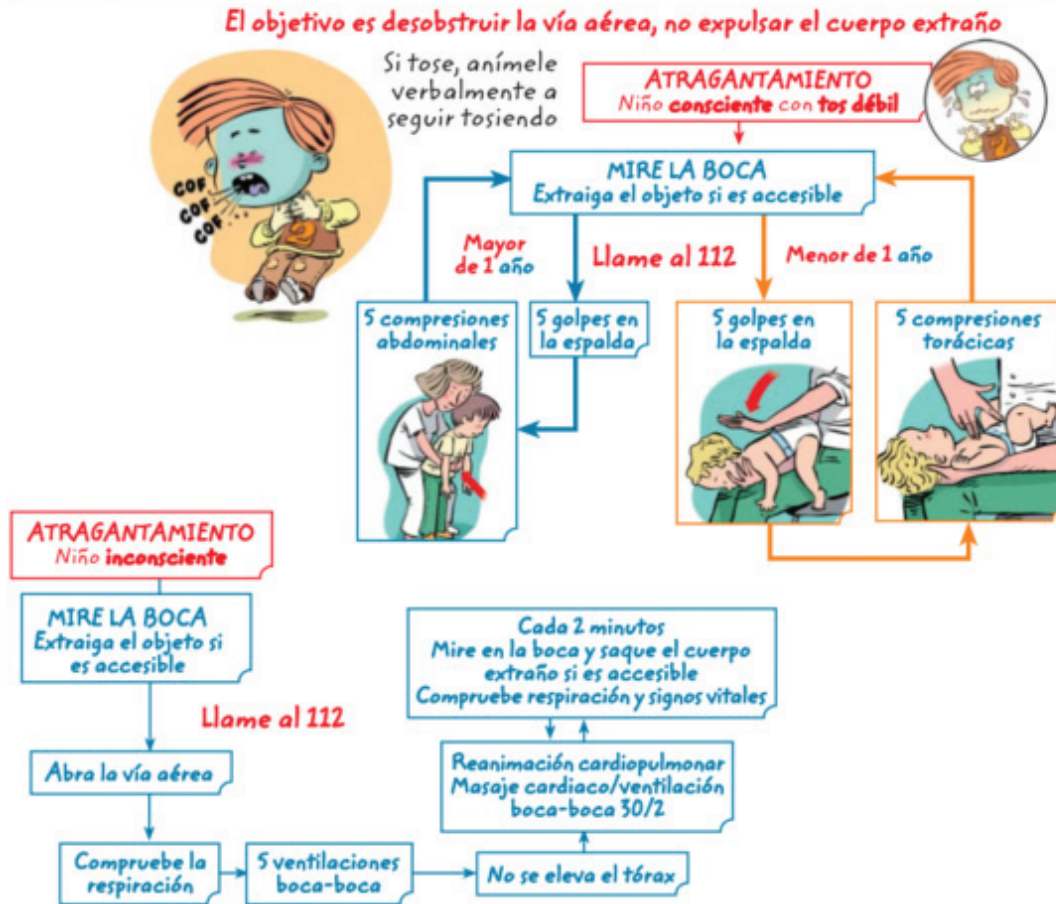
El objetivo es desobstruir la vía aérea, no expulsar el cuerpo extraño

Si tose, anímele verbalmente a seguir tosiendo

COF
COF
COF

ATRAGANTAMIENTO
Niño consciente con tos débil

MIRE LA BOCA
Extraiga el objeto si es accesible

Mayor de 1 año

Llame al 112

Menor de 1 año

5 compresiones abdominales

5 golpes en la espalda

5 golpes en la espalda

5 compresiones torácicas

ATRAGANTAMIENTO
Niño inconsciente

MIRE LA BOCA
Extraiga el objeto si es accesible

Llame al 112

Abra la vía aérea

Comprube la respiración

5 ventilaciones boca-boca

No se eleva el tórax

Reanimación cardiopulmonar
Masaje cardiaco/ventilación boca-boca 30/2

Cada 2 minutos
Mire en la boca y saque el cuerpo extraño si es accesible
Compruebe respiración y signos vitales